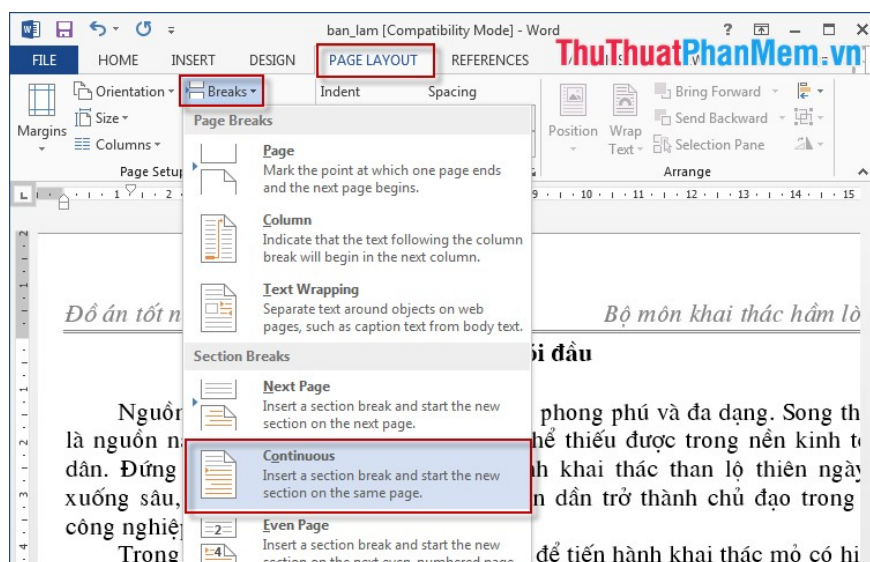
ban_lam [Compatibility Mode] - Word ? – □ ×

FILE HOME INSERT DESIGN PAGE LAYOUT REFERENCES

ThuThuatPhanMem.vn

Orientation Breaks Indent Spacing
Margins Size
Columns
Page Setup

Bring Forward
Send Backward
Position Wrap Text Selection Pane
Arrange

Page Breaks

Page
Mark the point at which one page ends and the next page begins.

Column
Indicate that the text following the column break will begin in the next column.

Text Wrapping
Separate text around objects on web pages, such as caption text from body text.

Section Breaks

Next Page
Insert a section break and start the new section on the next page.

Continuous
Insert a section break and start the new section on the same page.

Even Page
Insert a section break and start the new section on the next even-numbered page

Đồ án tốt n

Bộ môn khai thác hầm lò

ới đầu

Nguồ phong phú và đa dạng. Song th là nguồn n hể thiếu được trong nền kinh t dân. Đứng h khai thác than lộ thiên ngày xuống sâu, n dần trở thành chủ đạo trong công nghiệp

Trong để tiến hành khai thác mỏ có hi